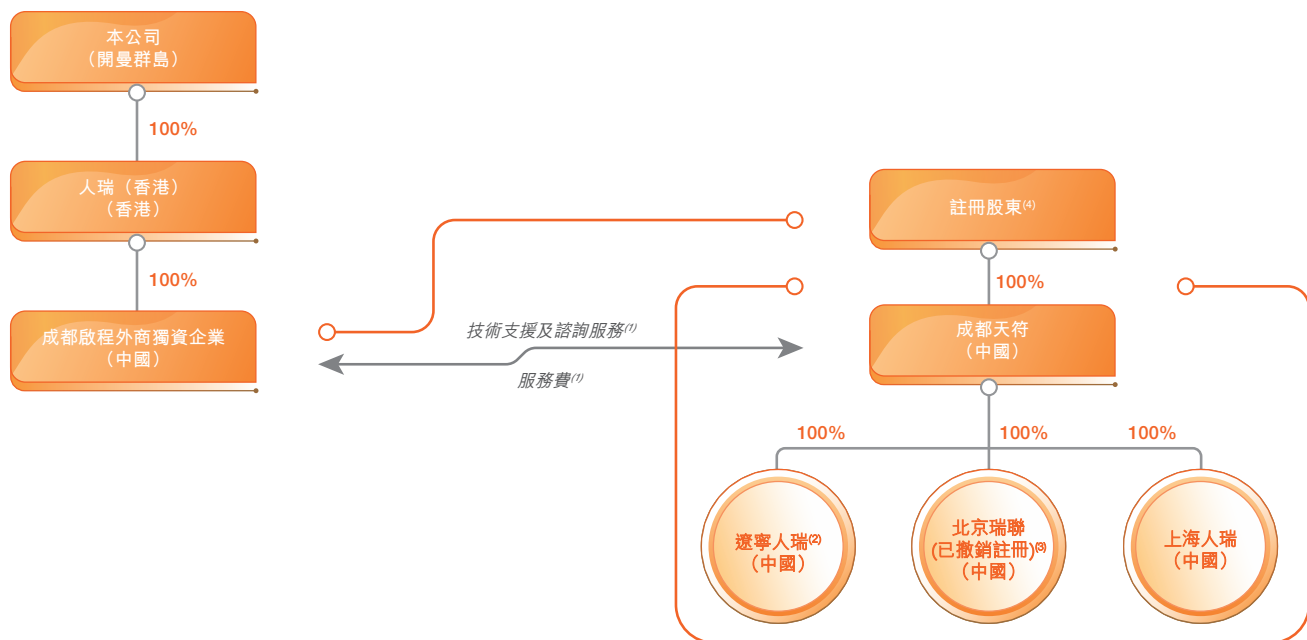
本公司
(開曼群島)

100%

人瑞(香港)
(香港)

100%

成都啟程外商獨資企業
(中國)

技術支援及諮詢服務$^{(1)}$

服務費$^{(1)}$

註冊股東$^{(4)}$

100%

成都天符
(中國)

100%

100%

100%

遂寧人瑞$^{(2)}$
(中國)

北京瑞聯
(已撤銷註冊)$^{(3)}$
(中國)

上海人瑞
(中國)